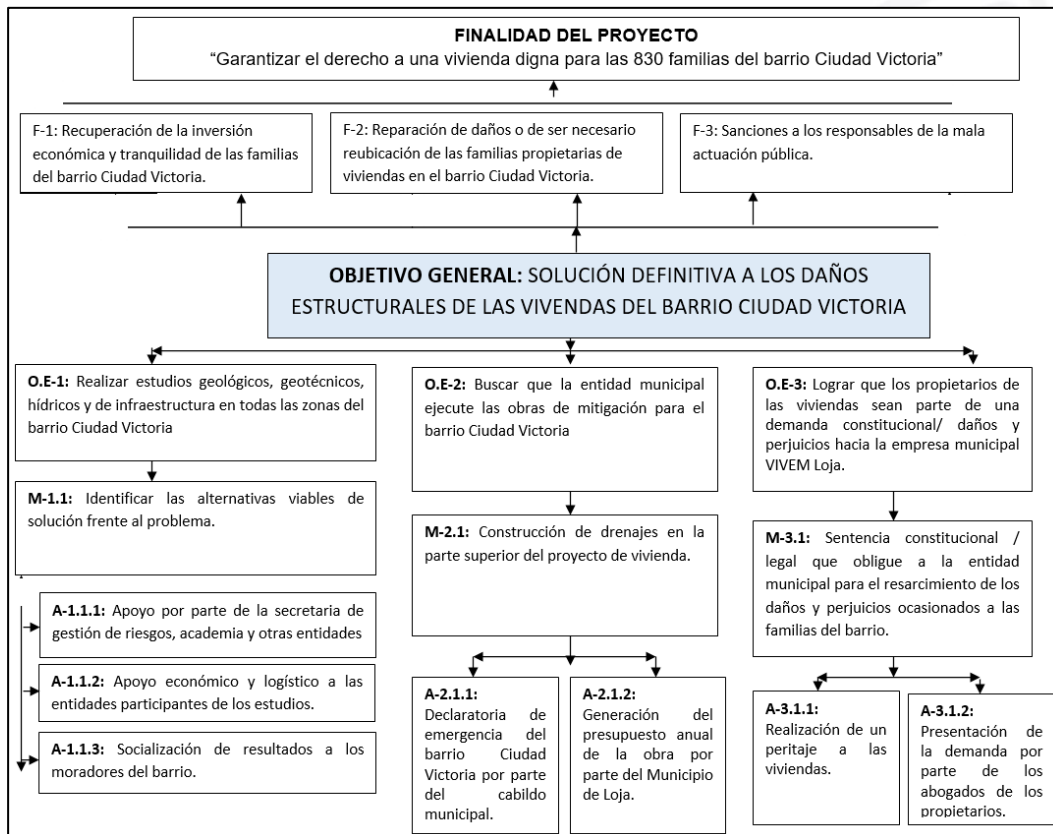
FINALIDAD DEL PROYECTO
"Garantizar el derecho a una vivienda digna para las 830 familias del barrio Ciudad Victoria"

F-1: Recuperación de la inversión económica y tranquilidad de las familias del barrio Ciudad Victoria.

F-2: Reparación de daños o de ser necesario reubicación de las familias propietarias de viviendas en el barrio Ciudad Victoria.

F-3: Sanciones a los responsables de la mala actuación pública.

OBJETIVO GENERAL: SOLUCIÓN DEFINITIVA A LOS DAÑOS ESTRUCTURALES DE LAS VIVENDAS DEL BARRIO CIUDAD VICTORIA

O.E-1: Realizar estudios geológicos, geotécnicos, hídricos y de infraestructura en todas las zonas del barrio Ciudad Victoria

M-1.1: Identificar las alternativas viables de solución frente al problema.

A-1.1.1: Apoyo por parte de la secretaria de gestión de riesgos, academia y otras entidades

A-1.1.2: Apoyo económico y logístico a las entidades participantes de los estudios.

A-1.1.3: Socialización de resultados a los moradores del barrio.

O.E-2: Buscar que la entidad municipal ejecute las obras de mitigación para el barrio Ciudad Victoria

M-2.1: Construcción de drenajes en la parte superior del proyecto de vivienda.

A-2.1.1: Declaratoria de emergencia del barrio Ciudad Victoria por parte del cabildo municipal.

A-2.1.2: Generación del presupuesto anual de la obra por parte del Municipio de Loja.

O.E-3: Lograr que los propietarios de las viviendas sean parte de una demanda constitucional/ daños y perjuicios hacia la empresa municipal VIVEM Loja.

M-3.1: Sentencia constitucional / legal que obligue a la entidad municipal para el resarcimiento de los daños y perjuicios ocasionados a las familias del barrio.

A-3.1.1: Realización de un peritaje a las viviendas.

A-3.1.2: Presentación de la demanda por parte de los abogados de los propietarios.